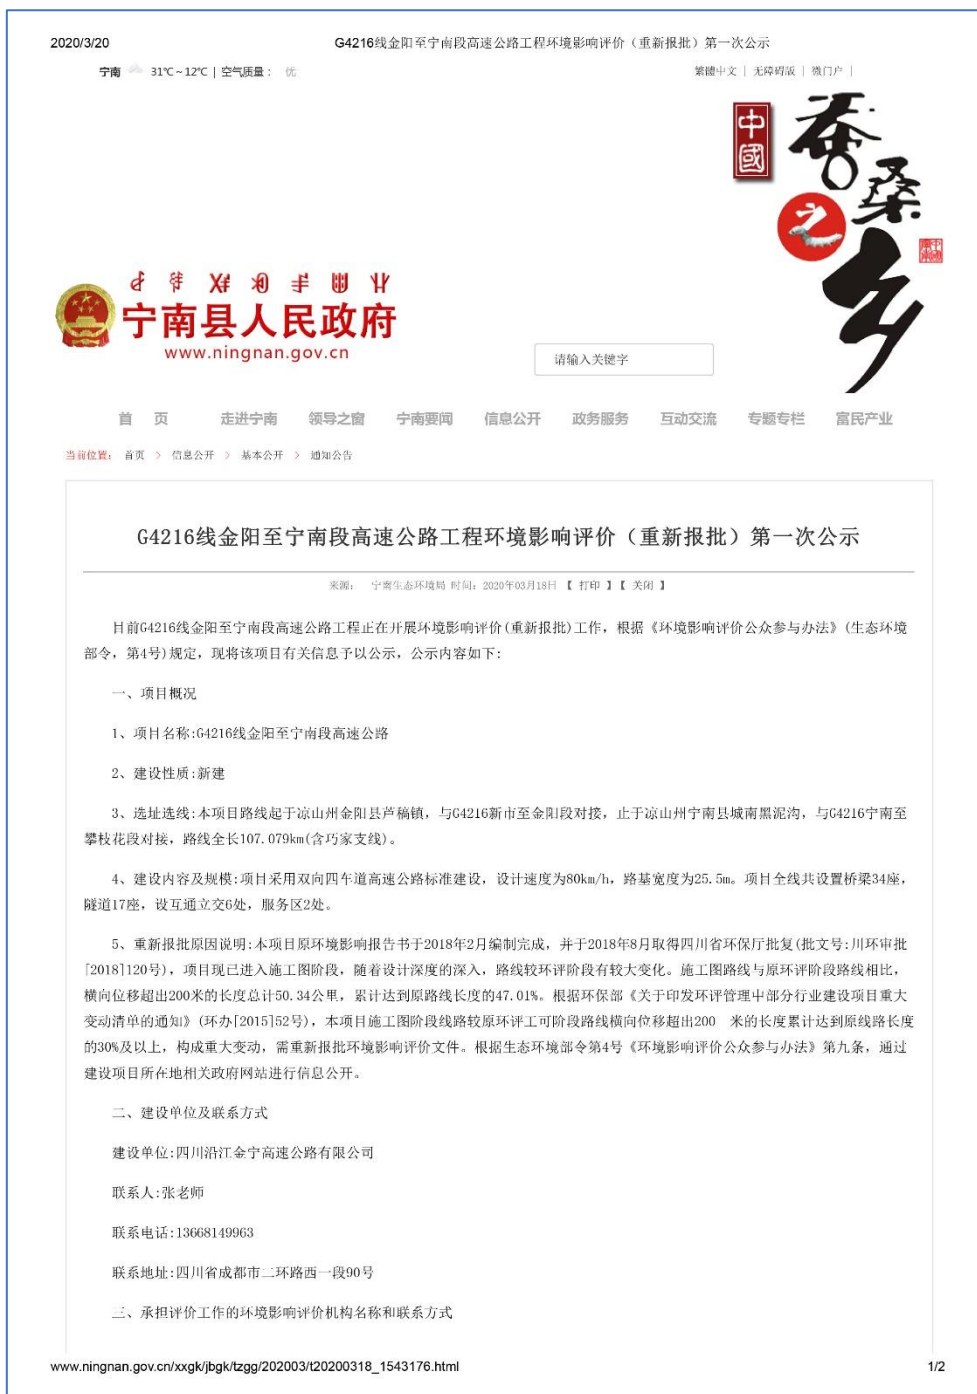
2020/3/20 G4216线金阳至宁南段高速公路工程环境影响评价（重新报批）第一次公示

宁南 31℃~12℃ | 空气质量： 优

繁體中文 | 无障碍版 | 微门户 |

中國 蚕桑之乡

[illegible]

宁南县人民政府
www.ningnan.gov.cn

请输入关键字

首页 走进宁南 领导之窗 宁南要闻 信息公开 政务服务 互动交流 专题专栏 富民产业

当前位置： 首页 > 信息公开 > 基本公开 > 通知公告

G4216线金阳至宁南段高速公路工程环境影响评价（重新报批）第一次公示

来源： 宁南生态环境局 时间：2020年03月18日 【打印】【关闭】

目前G4216线金阳至宁南段高速公路工程正在开展环境影响评价(重新报批)工作，根据《环境影响评价公众参与办法》(生态环境部令，第4号)规定，现将该项目有关信息予以公示，公示内容如下:

一、项目概况

1、项目名称:G4216线金阳至宁南段高速公路

2、建设性质:新建

3、选址选线:本项目路线起于凉山州金阳县芦稿镇，与G4216新市至金阳段对接，止于凉山州宁南县城南黑泥沟，与G4216宁南至攀枝花段对接，路线全长107.079km(含巧家支线)。

4、建设内容及规模:项目采用双向四车道高速公路标准建设，设计速度为80km/h，路基宽度为25.5m。项目全线共设置桥梁34座，隧道17座，设互通立交6处，服务区2处。

5、重新报批原因说明:本项目原环境影响报告书于2018年2月编制完成，并于2018年8月取得四川省环保厅批复(批文号:川环审批[2018]120号)，项目现已进入施工图阶段，随着设计深度的深入，路线较环评阶段有较大变化。施工图路线与原环评阶段路线相比，横向位移超出200米的长度总计50.34公里，累计达到原路线长度的47.01%。根据环保部《关于印发环评管理中部分行业建设项目重大变动清单的通知》(环办[2015]52号)，本项目施工图阶段线路较原环评工可阶段路线横向位移超出200 米的长度累计达到原线路长度的30%及以上，构成重大变动，需重新报批环境影响评价文件。根据生态环境部令第4号《环境影响评价公众参与办法》第九条，通过建设项目所在地相关政府网站进行信息公开。

二、建设单位及联系方式

建设单位:四川沿江金宁高速公路有限公司

联系人:张老师

联系电话:13668149963

联系地址:四川省成都市二环路西一段90号

三、承担评价工作的环境影响评价机构名称和联系方式

www.ningnan.gov.cn/xxgk/jbgk/tzgg/202003/t20200318_1543176.html 1/2